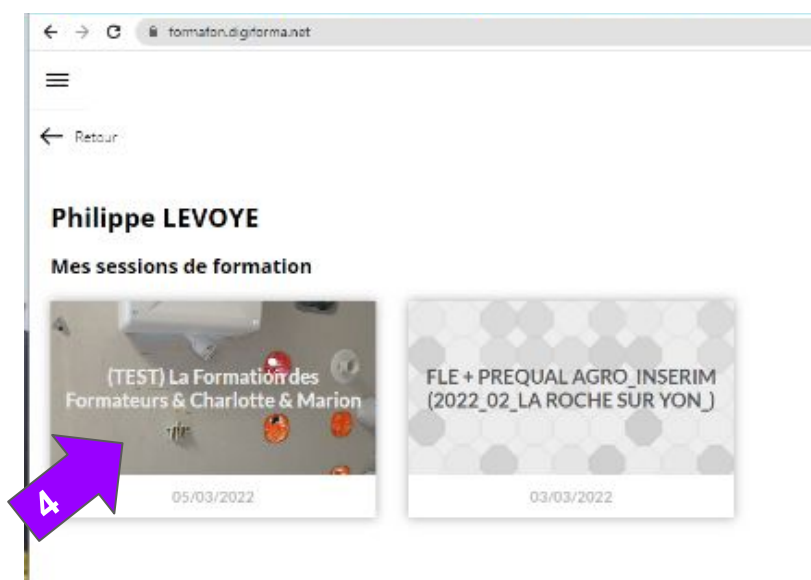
formation.digiforma.net

Retour

Philippe LEVOYE

Mes sessions de formation

(TEST) La Formation des Formateurs & Charlotte & Marion

05/03/2022

FLE + PREQUAL AGRO_INSERIM (2022_02_LA ROCHE SUR YON_)

03/03/2022

4